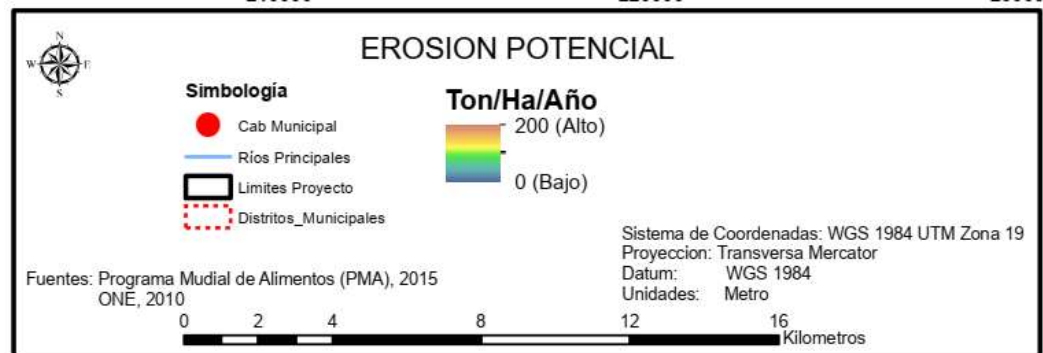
N
W E
S

EROSION POTENCIAL

Simbología

Cab Municipal

Ríos Principales

Limites Proyecto

Distritos_Municipales

Ton/Ha/Año

200 (Alto)

0 (Bajo)

Sistema de Coordenadas: WGS 1984 UTM Zona 19
Proyeccion: Transversa Mercator
Datum: WGS 1984
Unidades: Metro

Fuentes: Programa Mudial de Alimentos (PMA), 2015
ONE, 2010

0 2 4 8 12 16
Kilometros